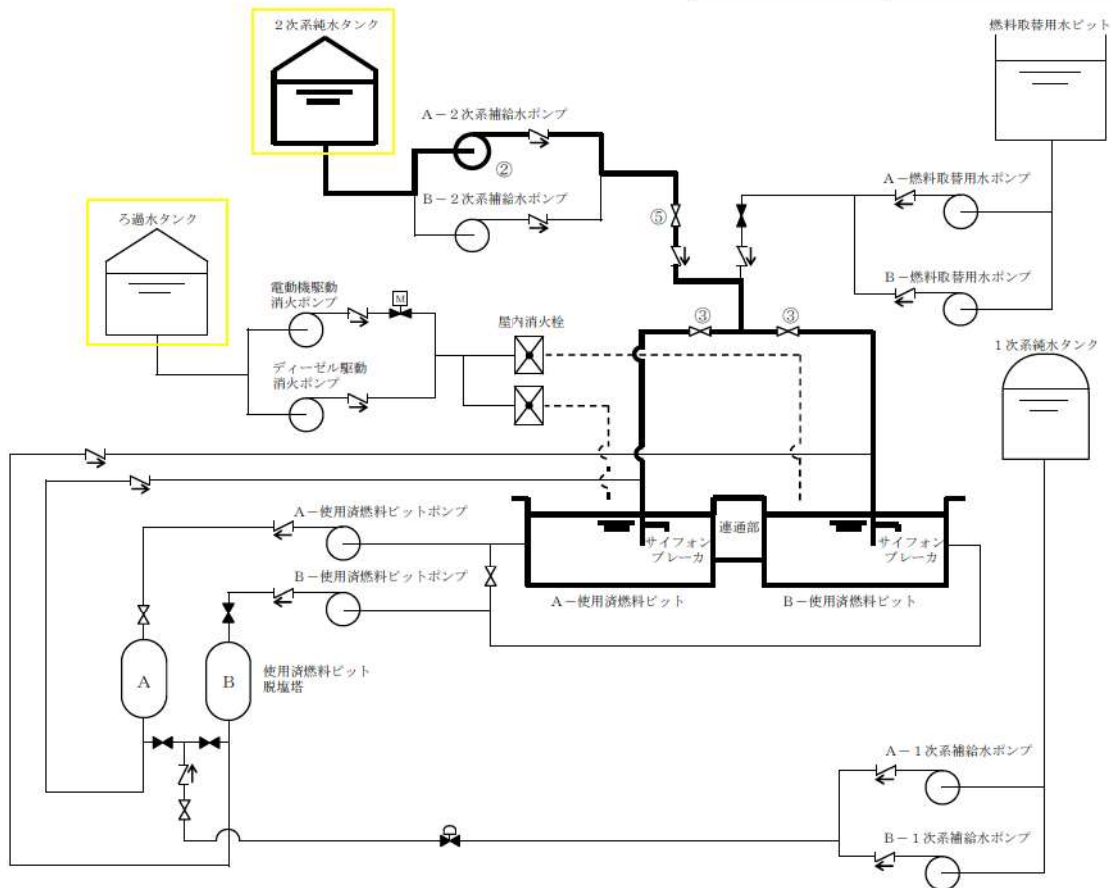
2次系純水タンク

燃料取替用水ピット

A－2次系補給水ポンプ

②

B－2次系補給水ポンプ

⑤

A－燃料取替用水ポンプ

B－燃料取替用水ポンプ

ろ過水タンク

電動機駆動消火ポンプ

M

ディーゼル駆動消火ポンプ

屋内消火栓

③

③

1次系純水タンク

A－使用済燃料ピットポンプ

B－使用済燃料ピットポンプ

連通部

サイフォンブレーカ

サイフォンブレーカ

A－使用済燃料ピット

B－使用済燃料ピット

A

B

使用済燃料ピット脱塩塔

A－1次系補給水ポンプ

B－1次系補給水ポンプ